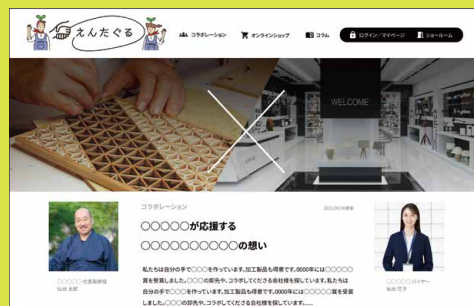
えんたぐる

コラボレーション

オンラインショップ

コラム

ログイン／マイページ

ショールーム

WELCOME

コラボレーション

○○○○○が応援する
○○○○○○○○○○○の想い

○○○○○ 代表取締役
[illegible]

○○○○○バイヤー
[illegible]

私たちは自分の手で○○○を作っています。加工製品も得意です。0000年には○○○○○賞を受賞しました。○○○の部色や、コラボしてくださる会社様を探しています。私たちは自分の手で○○○を作っています。加工製品も得意です。0000年には○○○○○賞を受賞しました。○○○の部色や、コラボしてくださる会社様を探しています。.....